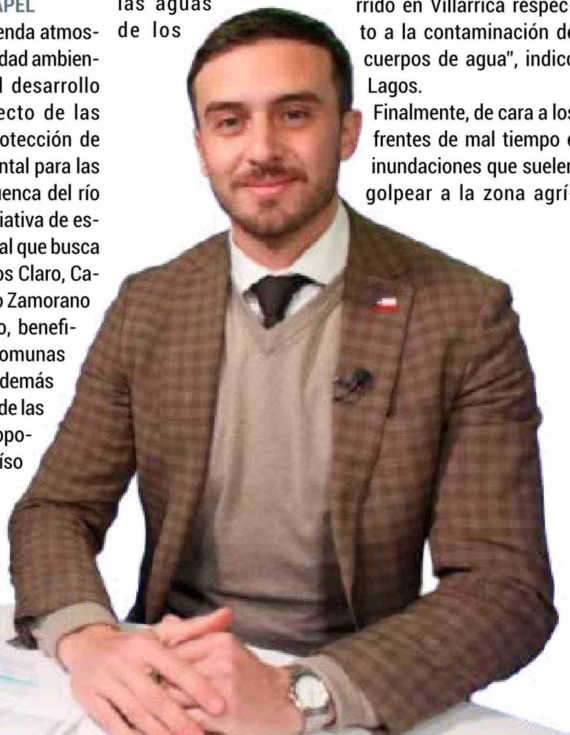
APEL

enda atmos-
dad ambien-
l desarrollo
ecto de las
otección de
ntal para las
uenca del río
iativa de es-
al que busca
os Claro, Ca-
o Zamorano
o, benefi-
omunas
demás
de las
opo-
íso

las aguas
de los

rrido en Villarrica respec
to a la contaminación de
cuerpos de agua", indicó
Lagos.

Finalmente, de cara a los
frentes de mal tiempo e
inundaciones que suelen
golpear a la zona agrí